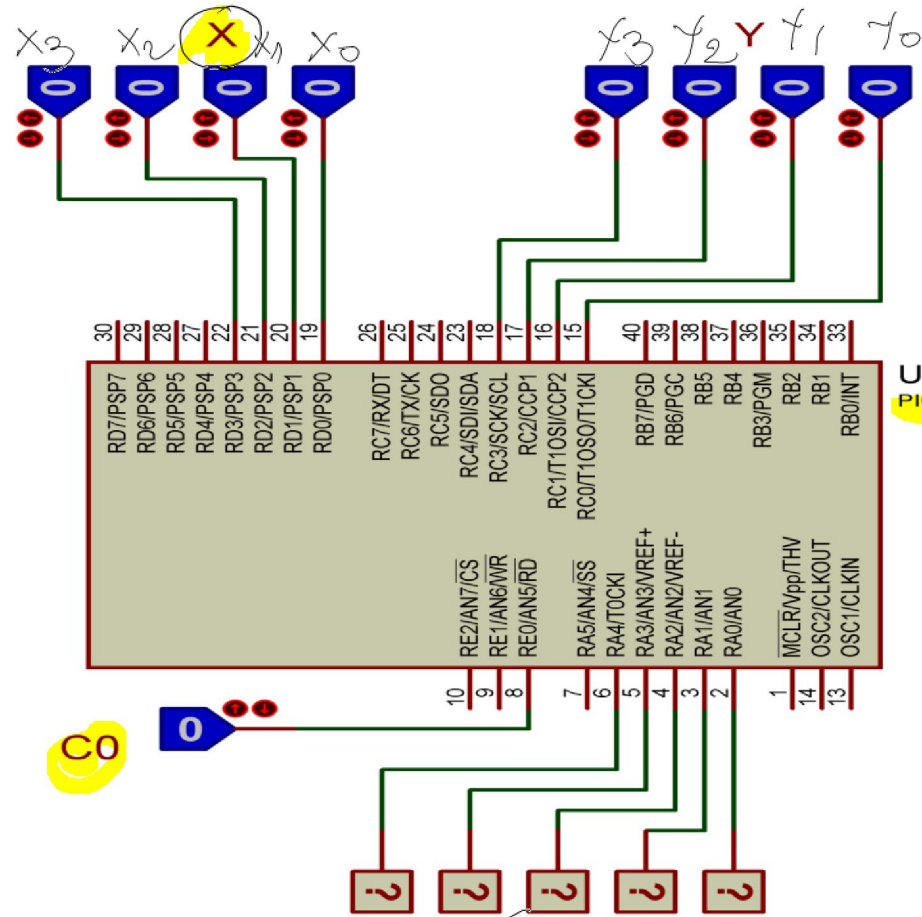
X3 X2 X X1 X0

0 0 0 0

Y3 Y2 Y Y1 Y0

0 0 0 0

30 29 28 27 22 21 20 19 26 25 24 23 18 17 16 15 40 39 38 37 36 35 34 33

RD7/PSP7 RD6/PSP6 RD5/PSP5 RD4/PSP4 RD3/PSP3 RD2/PSP2 RD1/PSP1 RD0/PSP0 RC7/RX/DT RC6/TX/CK RC5/SDO RC4/SDI/SDA RC3/SCK/SCL RC2/CCP1 RC1/T1OSI/CCP2 RC0/T1OSO/T1CKI RB7/PGD RB6/PGC RB5 RB4 RB3/PGM RB2 RB1 RB0/INT

U
PI

RE2/AN7/$\overline{CS}$ RE1/AN6/$\overline{WR}$ RE0/AN5/$\overline{RD}$ RA5/AN4/$\overline{SS}$ RA4/T0CKI RA3/AN3/VREF+ RA2/AN2/VREF- RA1/AN1 RA0/AN0 $\overline{MCLR}$/Vpp/THV OSC2/CLKOUT OSC1/CLKIN

10 9 8 7 6 5 4 3 2 1 14 13

0

C0

? ? ? ? ?